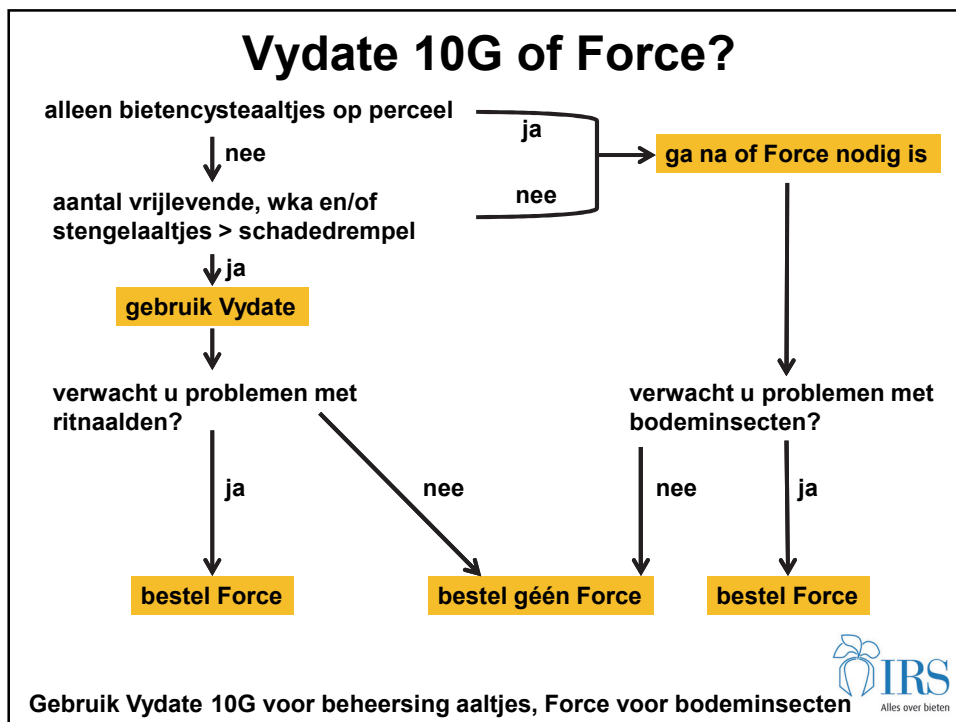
Vydate 10G of Force?

alleen bietencysteaaltjes op perceel

ja

nee

aantal vrijlevende, wka en/of stengelaaltjes > schadedrempel

nee

ga na of Force nodig is

ja

gebruik Vydate

verwacht u problemen met ritnaalden?

verwacht u problemen met bodeminsecten?

ja

nee

nee

ja

bestel Force

bestel géén Force

bestel Force

IRS
Alles over bieten

Gebruik Vydate 10G voor beheersing aaltjes, Force voor bodeminsecten